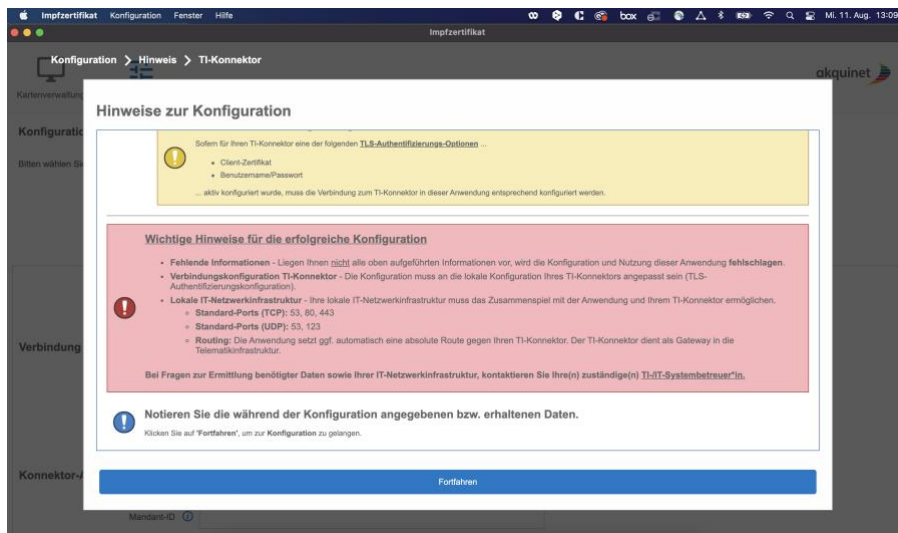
Impfzertifikat Konfiguration Fenster Hilfe

box

Mi. 11. Aug. 13:09

Impfzertifikat

Konfiguration > Hinweis > TI-Konnektor

Kartenverwaltung

akquinet

Konfiguratio

Bitten wählen Si

Verbindung

Konnektor-A

Mandant-ID

Hinweise zur Konfiguration

Sofern für Ihren TI-Konnektor eine der folgenden TLS-Authentifizierungs-Optionen ...

- Client-Zertifikat
- Benutzername/Passwort

... aktiv konfiguriert wurde, muss die Verbindung zum TI-Konnektor in dieser Anwendung entsprechend konfiguriert werden.

Wichtige Hinweise für die erfolgreiche Konfiguration

- Fehlende Informationen - Liegen Ihnen nicht alle oben aufgeführten Informationen vor, wird die Konfiguration und Nutzung dieser Anwendung fehlschlagen.
- Verbindungskonfiguration TI-Konnektor - Die Konfiguration muss an die lokale Konfiguration Ihres TI-Konnektors angepasst sein (TLS-Authentifizierungskonfiguration).
- Lokale IT-Netzwerkinfrastruktur - Ihre lokale IT-Netzwerkinfrastruktur muss das Zusammenspiel mit der Anwendung und Ihrem TI-Konnektor ermöglichen.
  - Standard-Ports (TCP): 53, 80, 443
  - Standard-Ports (UDP): 53, 123
  - Routing: Die Anwendung setzt ggf. automatisch eine absolute Route gegen Ihren TI-Konnektor. Der TI-Konnektor dient als Gateway in die Telematikinfrastruktur.

Bei Fragen zur Ermittlung benötigter Daten sowie Ihrer IT-Netzwerkinfrastruktur, kontaktieren Sie Ihre(n) zuständige(n) TI-/IT-Systembetreuer*in.

Notieren Sie die während der Konfiguration angegebenen bzw. erhaltenen Daten.

Klicken Sie auf 'Fortfahren', um zur Konfiguration zu gelangen.

Fortfahren